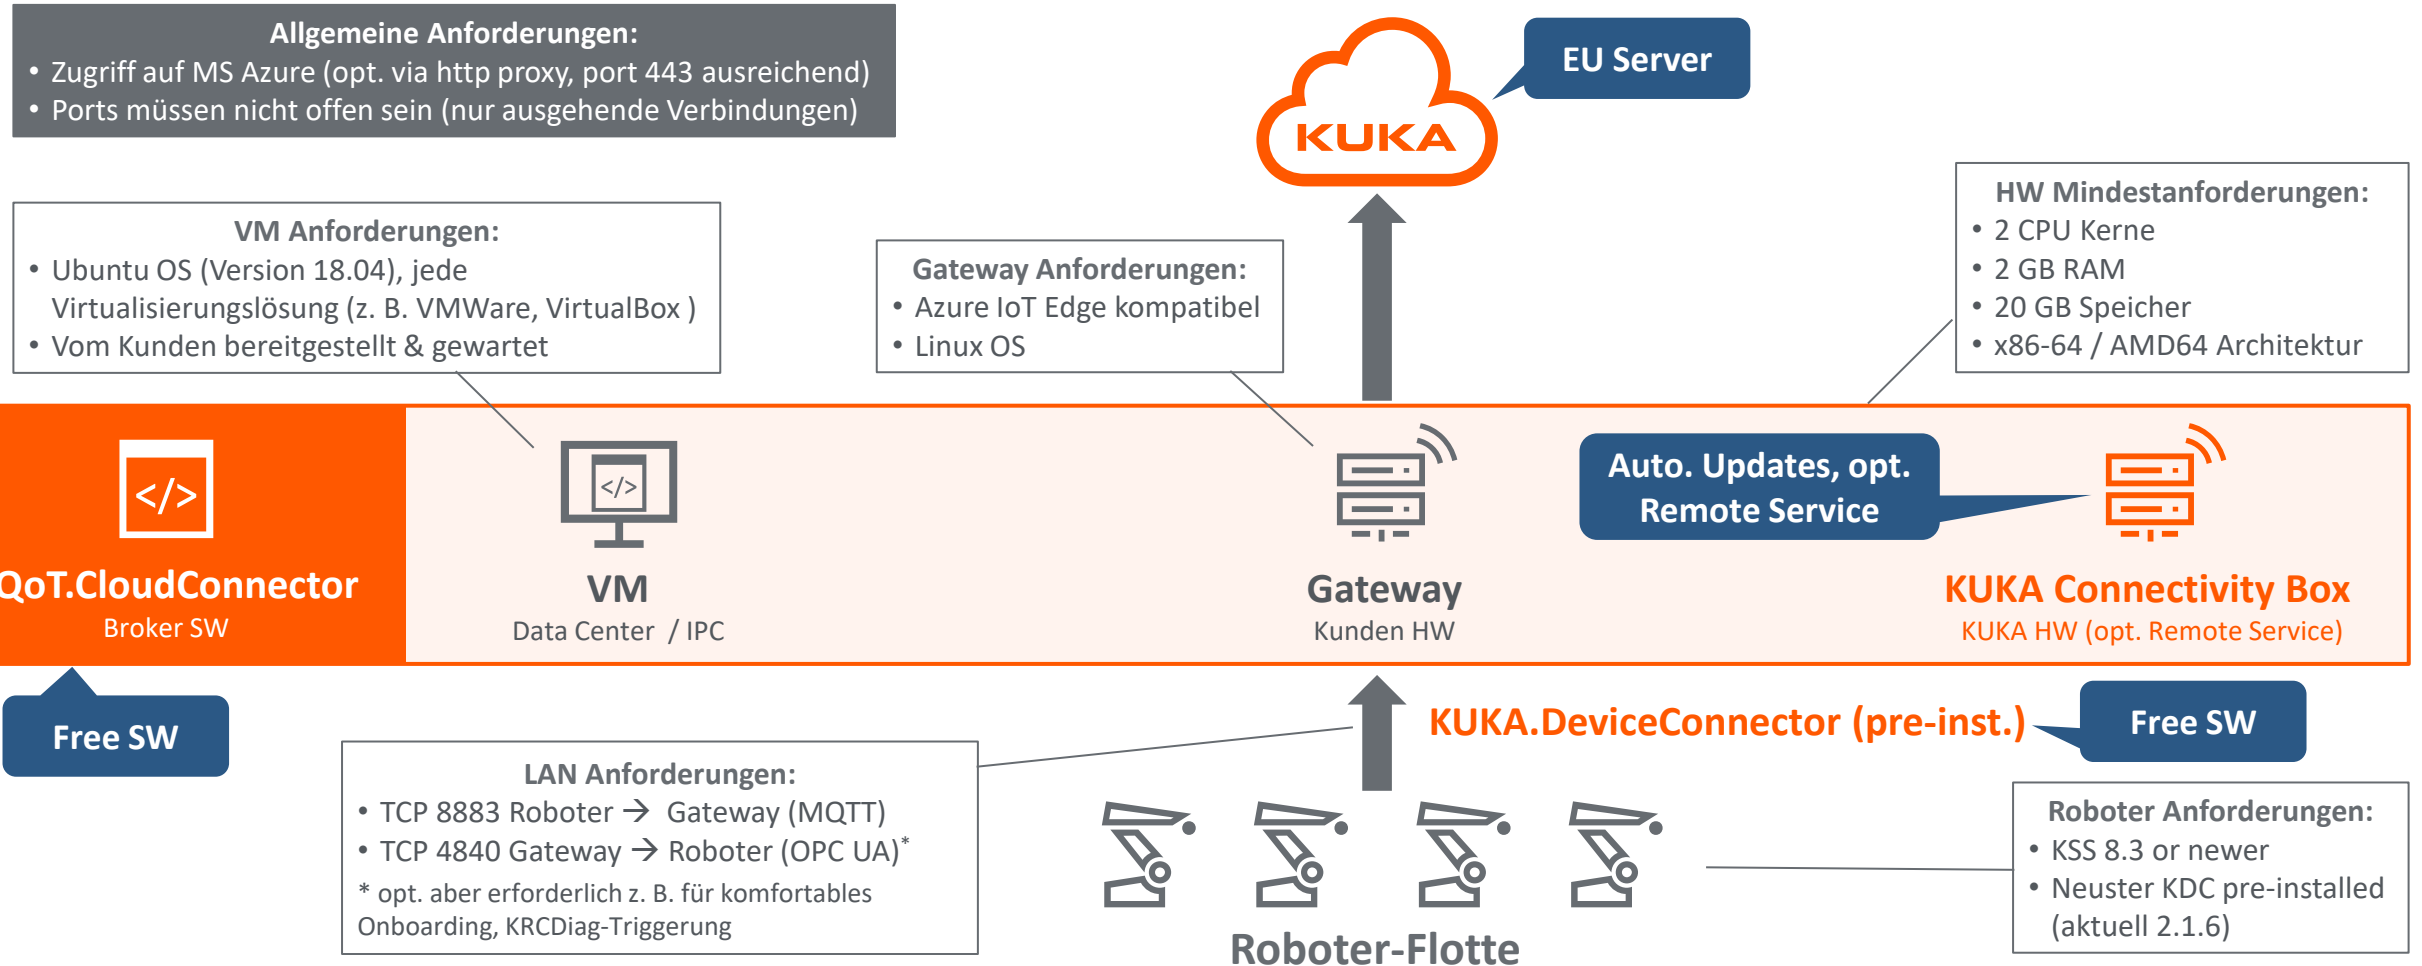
Allgemeine Anforderungen:
• Zugriff auf MS Azure (opt. via http proxy, port 443 ausreichend)
• Ports müssen nicht offen sein (nur ausgehende Verbindungen)

KUKA

EU Server

VM Anforderungen:
• Ubuntu OS (Version 18.04), jede Virtualisierungslösung (z. B. VMWare, VirtualBox )
• Vom Kunden bereitgestellt & gewartet

Gateway Anforderungen:
• Azure IoT Edge kompatibel
• Linux OS

HW Mindestanforderungen:
• 2 CPU Kerne
• 2 GB RAM
• 20 GB Speicher
• x86-64 / AMD64 Architektur

</>

QoT.CloudConnector
Broker SW

</>

VM
Data Center / IPC

Gateway
Kunden HW

Auto. Updates, opt. Remote Service

KUKA Connectivity Box
KUKA HW (opt. Remote Service)

Free SW

KUKA.DeviceConnector (pre-inst.)

Free SW

LAN Anforderungen:
• TCP 8883 Roboter → Gateway (MQTT)
• TCP 4840 Gateway → Roboter (OPC UA)*
* opt. aber erforderlich z. B. für komfortables Onboarding, KRCDiag-Triggerung

Roboter-Flotte

Roboter Anforderungen:
• KSS 8.3 or newer
• Neuster KDC pre-installed (aktuell 2.1.6)